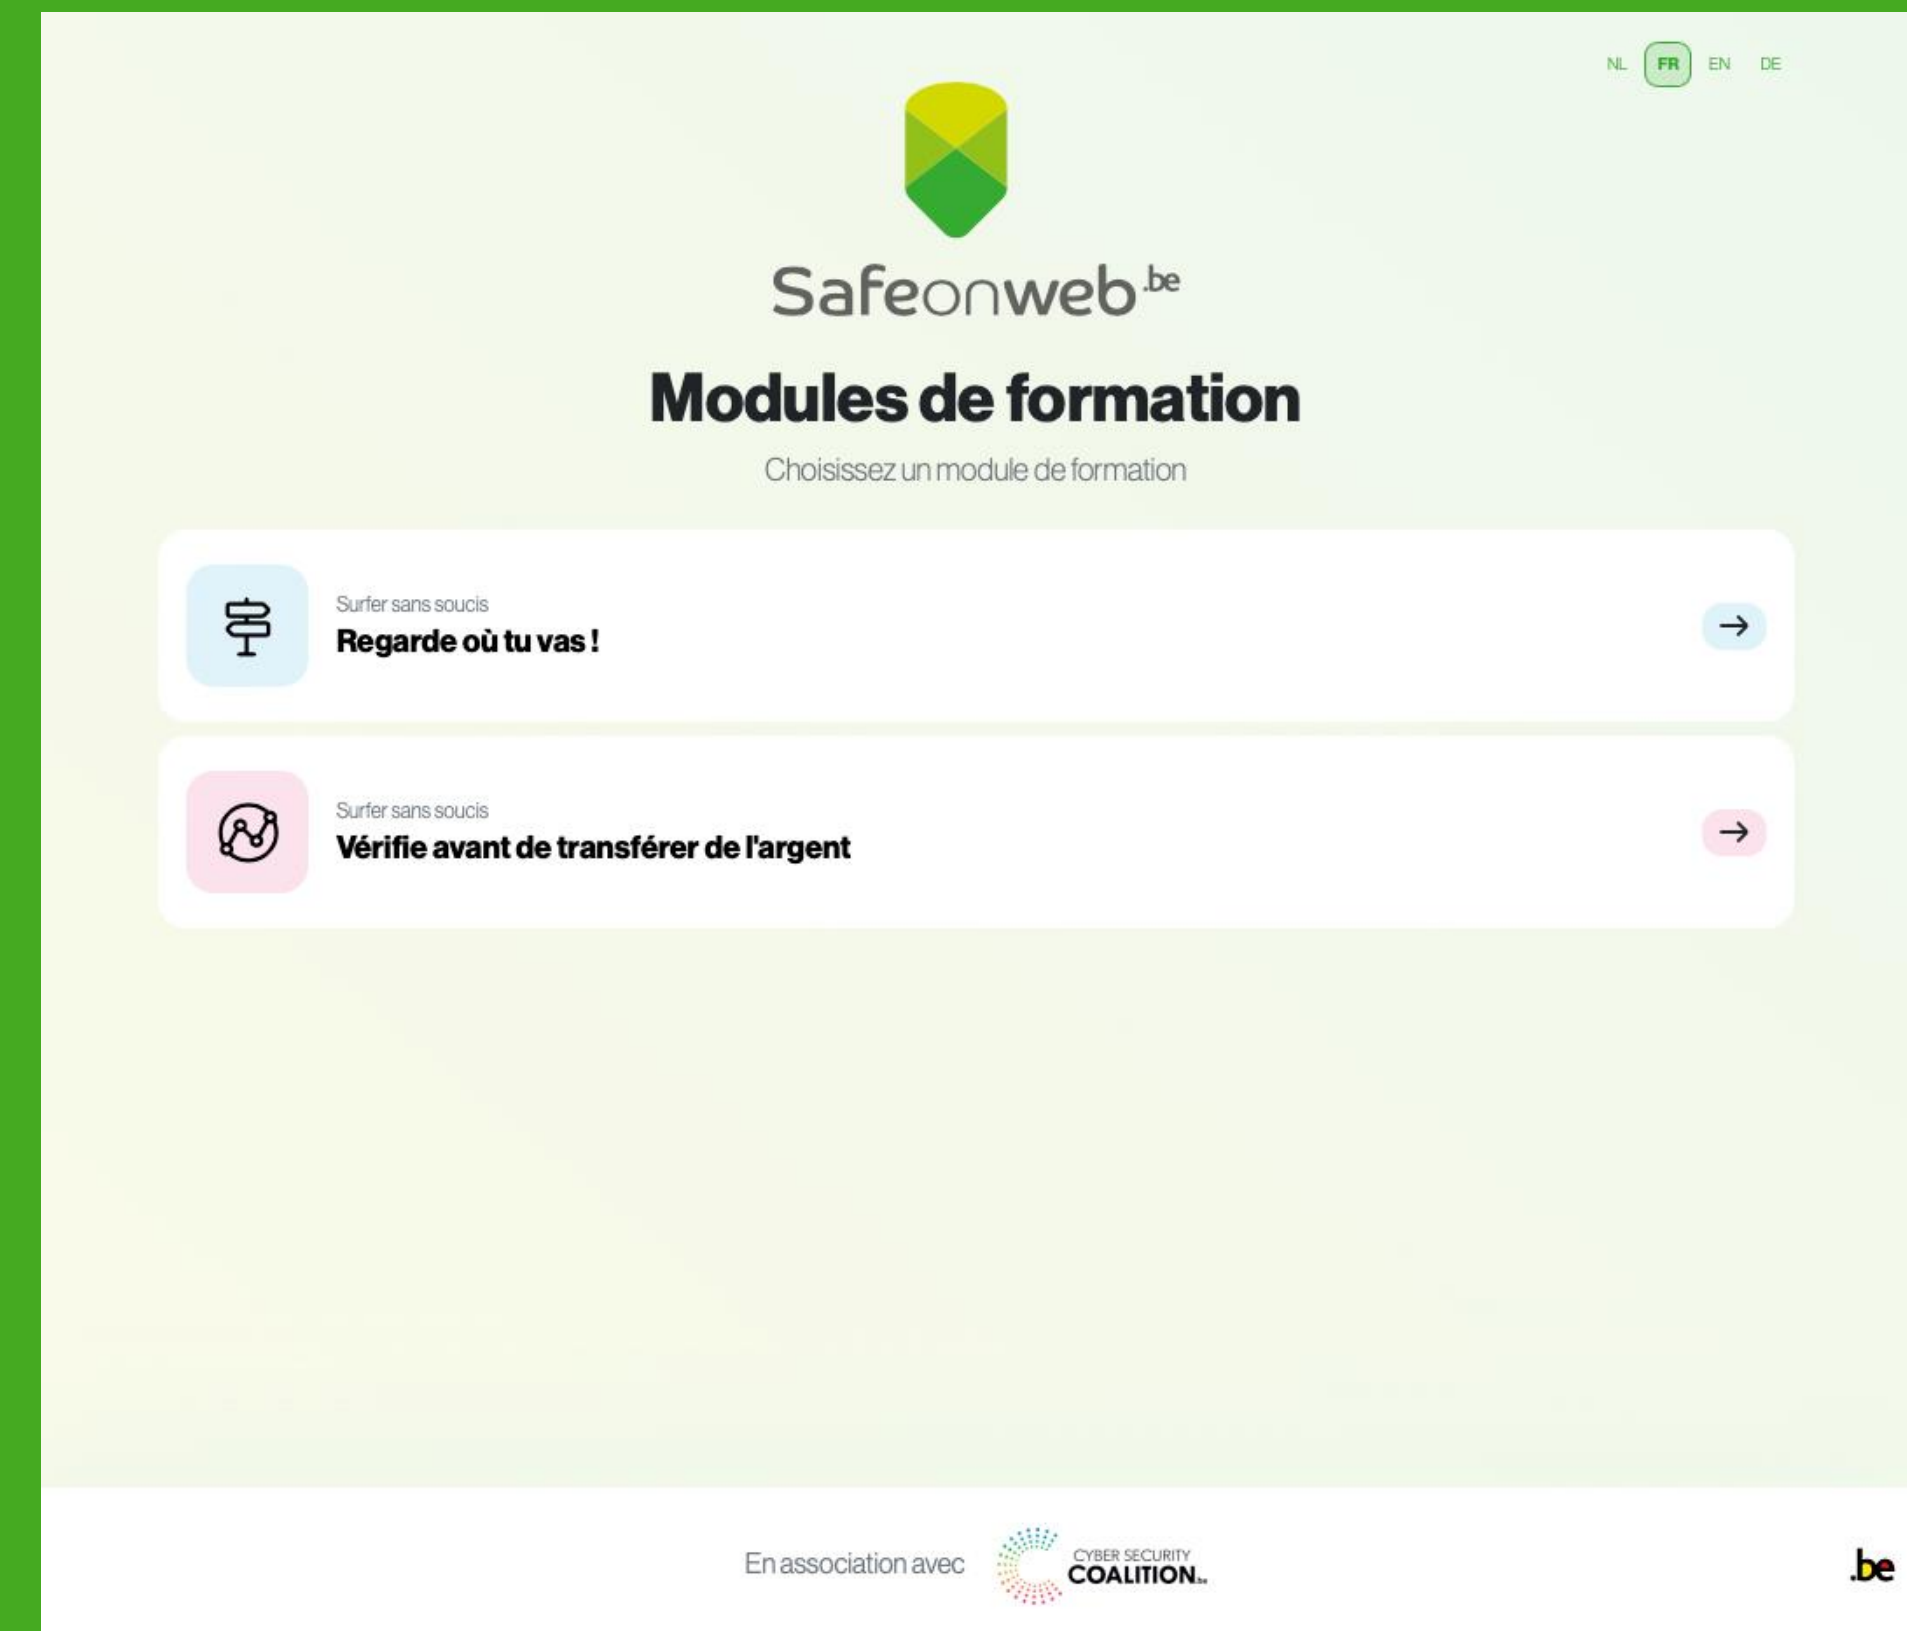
NL FR EN DE

Safeonweb.be

Modules de formation

Choisissez un module de formation

Surfer sans soucis
Regarde où tu vas !

Surfer sans soucis
Vérifie avant de transférer de l'argent

En association avec CYBER SECURITY COALITION.be

.be